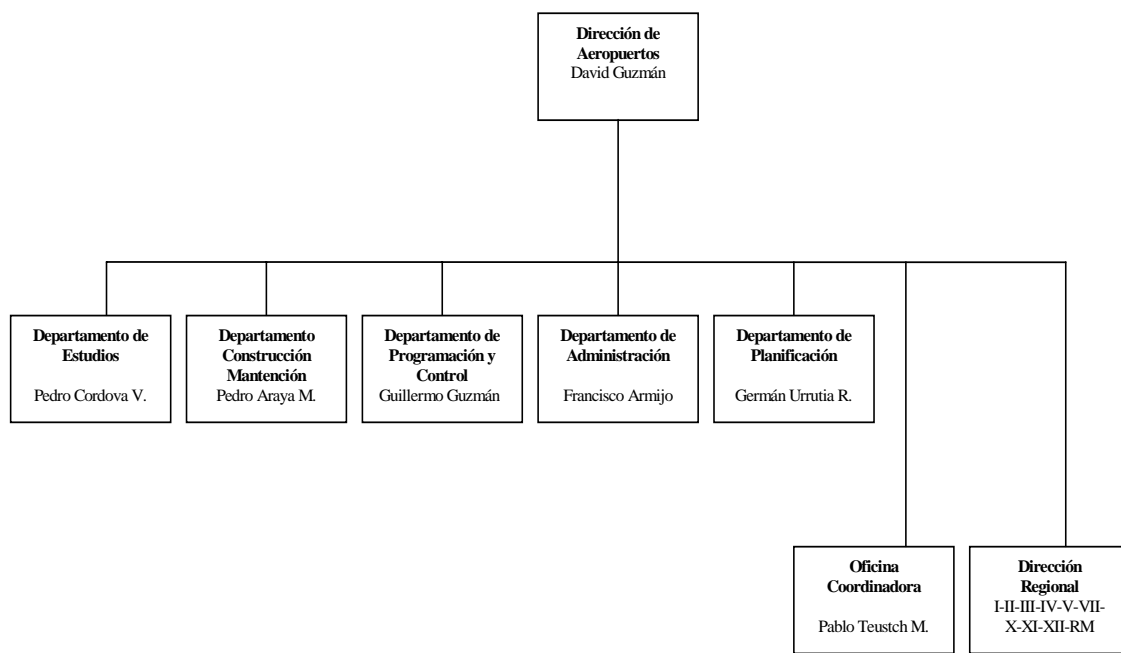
Dirección de Aeropuertos
David Guzmán

Departamento de Estudios
Pedro Cordova V.

Departamento Construcción Mantención
Pedro Araya M.

Departamento de Programación y Control
Guillermo Guzmán

Departamento de Administración
Francisco Armijo

Departamento de Planificación
Germán Urrutia R.

Oficina Coordinadora
Pablo Teustch M.

Dirección Regional
I-II-III-IV-V-VII-X-XI-XII-RM